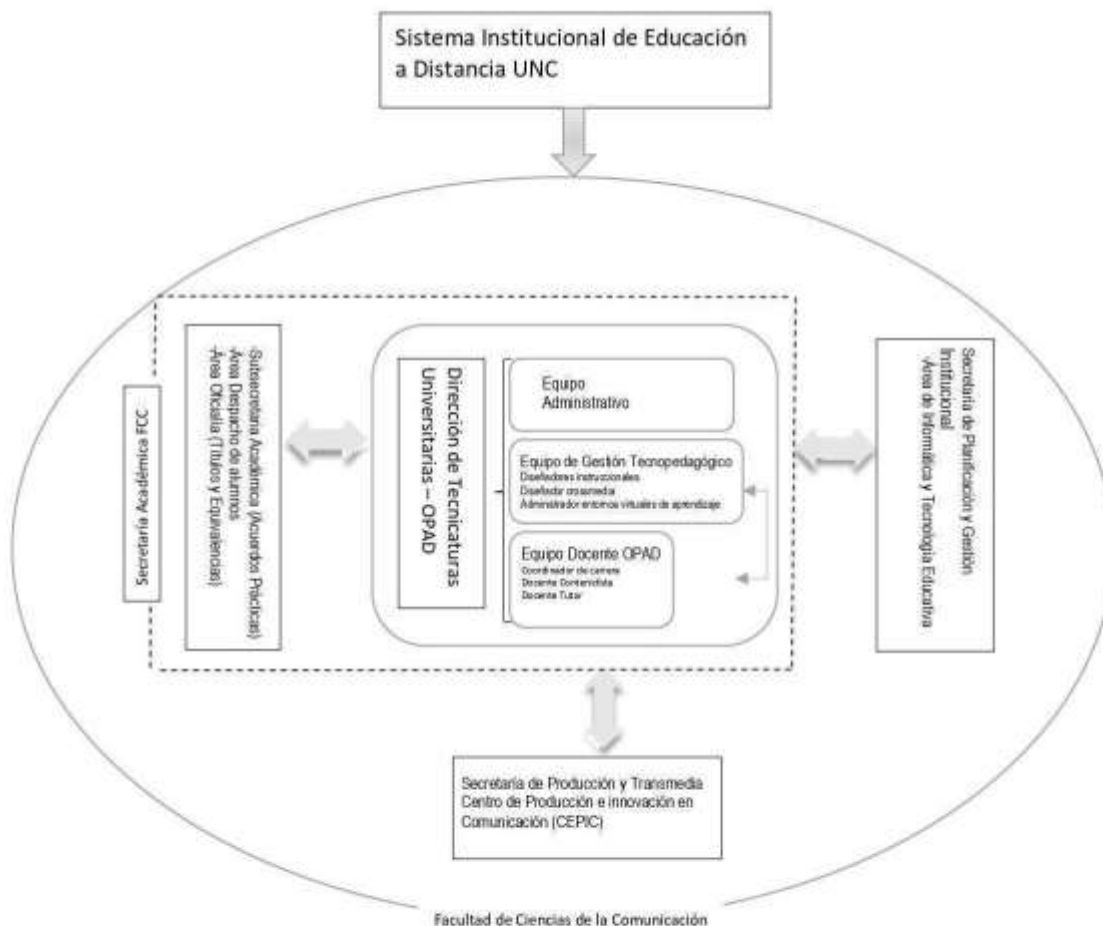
Sistema Institucional de Educación a Distancia UNC

Secretaría Académica FCC

-Subsecretaría Académica (Acuerdos Prácticas)
-Área Despacho de alumnos
-Área Oficialía (Títulos y Equivalencias)

Dirección de Tecnicaturas Universitarias – OPAD

Equipo Administrativo

Equipo de Gestión Tecnopedagógico
Diseñadores instruccionales
Diseñador crossmedia
Administrador entornos virtuales de aprendizaje

Equipo Docente OPAD
Coordinador de carrera
Docente Contenidista
Docente Tutor

Secretaría de Planificación y Gestión Institucional
-Área de Informática y Tecnología Educativa

Secretaría de Producción y Transmedia
Centro de Producción e innovación en Comunicación (CEPIC)

Facultad de Ciencias de la Comunicación